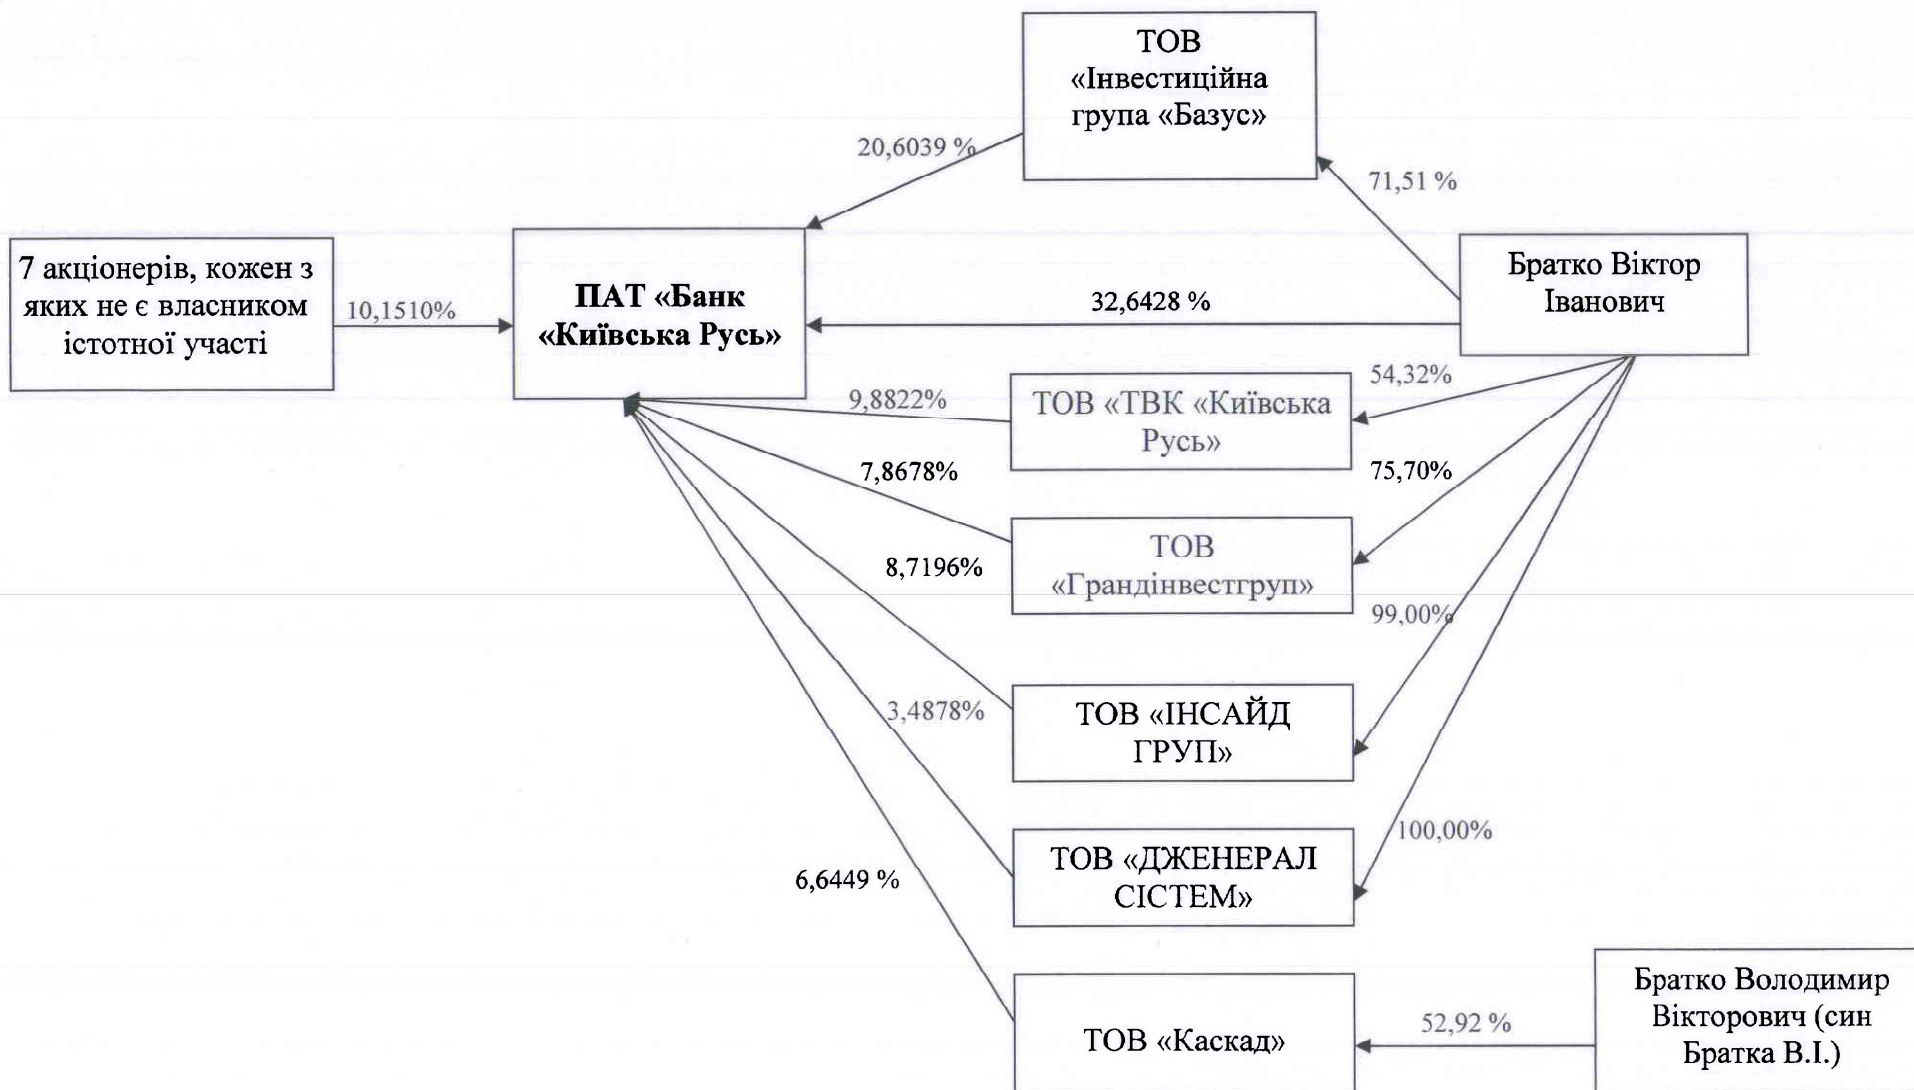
ТОВ «Інвестиційна група «Базус»

20,6039 %

71,51 %

7 акціонерів, кожен з яких не є власником істотної участі

10,1510%

ПАТ «Банк «Київська Русь»

32,6428 %

Братко Віктор Іванович

54,32%

9,8822%

ТОВ «ТВК «Київська Русь»

7,8678%

75,70%

ТОВ «Грандінвестгруп»

8,7196%

99,00%

3,4878%

ТОВ «ІНСАЙД ГРУП»

100,00%

ТОВ «ДЖЕНЕРАЛ СІСТЕМ»

6,6449 %

ТОВ «Каскад»

52,92 %

Братко Володимир Вікторович (син Братка В.І.)